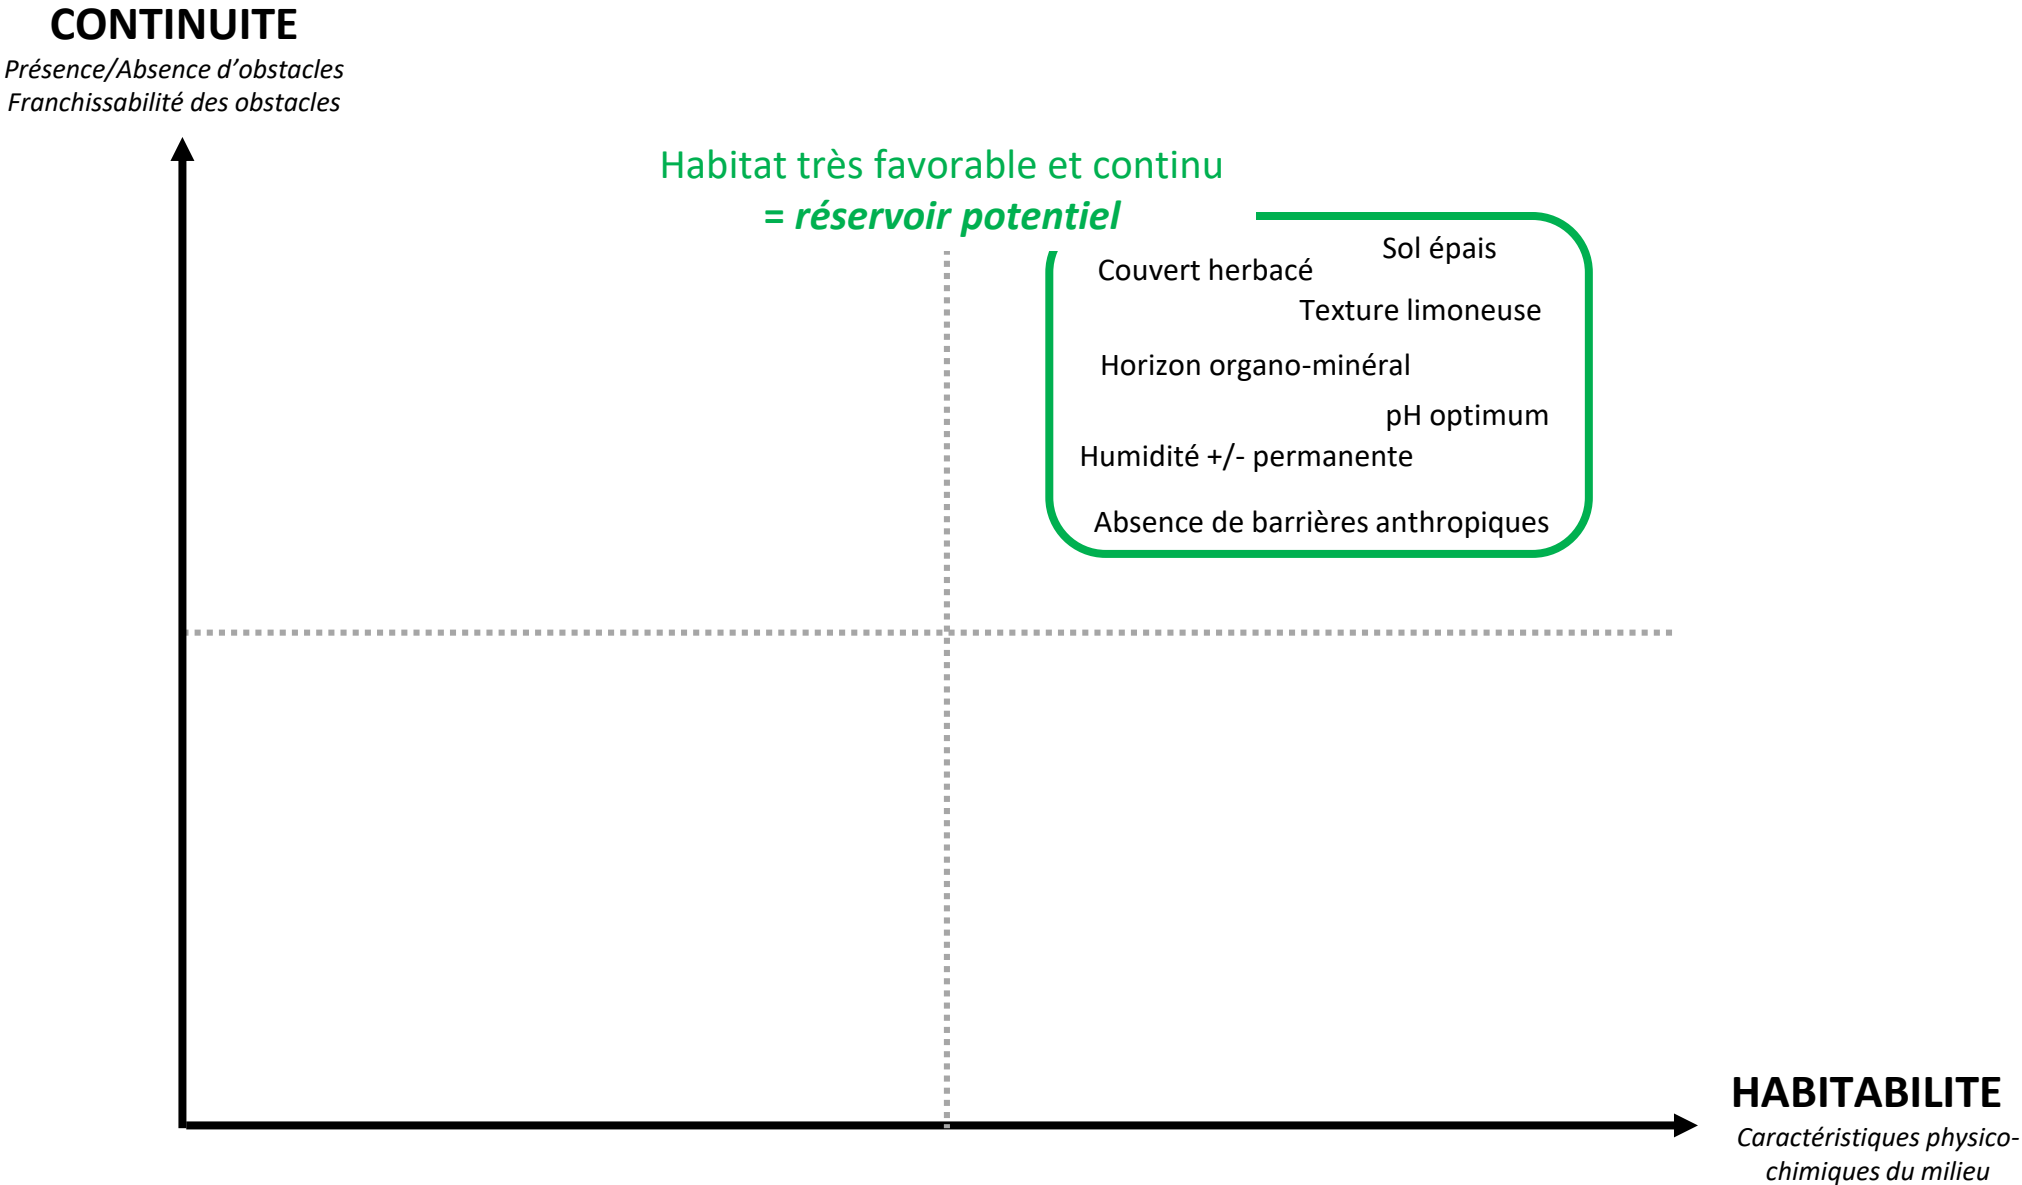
CONTINUITE
Présence/Absence d'obstacles
Franchissabilité des obstacles

Habitat très favorable et continu
= réservoir potentiel

Sol épais
Couvert herbacé
Texture limoneuse
Horizon organo-minéral
pH optimum
Humidité +/- permanente
Absence de barrières anthropiques

HABITABILITE
Caractéristiques physico-chimiques du milieu